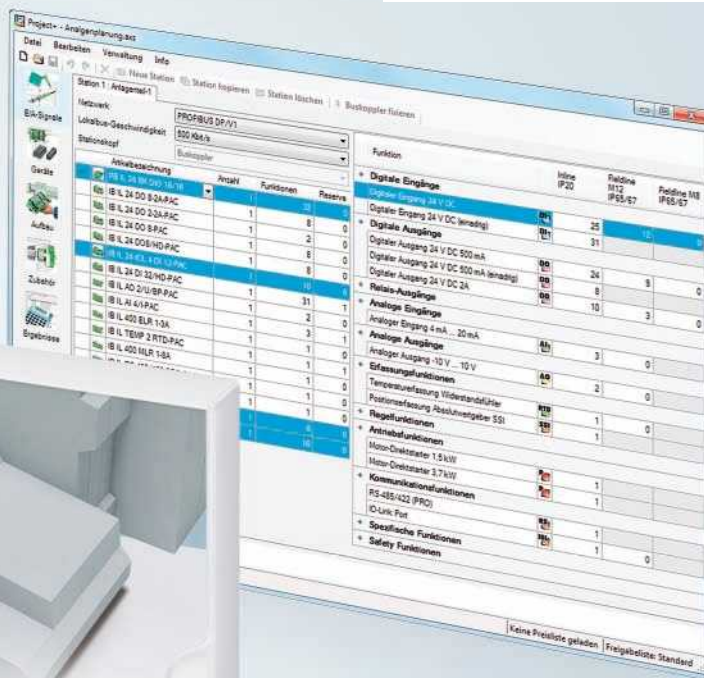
Project+ - Anlagenplanung.axs

Datei Bearbeiten Verwaltung Info

Neue Station Station kopieren Station löschen Buskoppler fixieren

Station 1 Anlagenteil-1

EA-Signale

Geräte

Aufbau

Zubehör

Ergebnisse

Netzwerk: PROFIBUS DP/V1

Lokalbus-Geschwindigkeit: 500 Kbit/s

Stationskopf: Buskoppler

| Artikelbezeichnung | Anzahl | Funktionen | Reserve |
|---|---|---|---|
| IB IL 24 BK DIO 16/16 | | | |
| IB IL 24 DO 8-2A-PAC | 1 | 8 | 0 |
| IB IL 24 DO 2-2A-PAC | 1 | 2 | 0 |
| IB IL 24 DO 8-PAC | 1 | 8 | 0 |
| IB IL 24 DOS/HD-PAC | 1 | 8 | 0 |
| IB IL 24 IOL 4 DI 12-PAC | 1 | | |
| IB IL 24 DI 32/HD-PAC | 1 | 10 | |
| IB IL AO 2/U/BP-PAC | 1 | 31 | 1 |
| IB IL AI 4/I-PAC | 1 | 2 | 0 |
| IB IL 400 ELR 1-3A | 1 | 3 | 1 |
| IB IL TEMP 2 RTD-PAC | 1 | 1 | 0 |
| IB IL 400 MLR 1-8A | 1 | 1 | 0 |
| | 1 | 1 | 0 |
| | 1 | 6 | |
| | 1 | 16 | |

| Funktion | Inline IP20 | Fieldline M12 IP65/67 | Fieldline M8 IP65/67 |
|---|---|---|---|
| Digitale Eingänge | | | |
| Digitaler Eingang 24 V DC | | 10 | 0 |
| Digitaler Eingang 24 V DC (einadrig) | 25 | | |
| Digitale Ausgänge | 31 | | |
| Digitaler Ausgang 24 V DC 500 mA | | | |
| Digitaler Ausgang 24 V DC 500 mA (einadrig) | 24 | 9 | 0 |
| Digitaler Ausgang 24 V DC 2A | 8 | | |
| Relais-Ausgänge | 10 | 3 | 0 |
| Analoge Eingänge | | | |
| Analoger Eingang 4 mA ... 20 mA | 3 | 0 | |
| Analoge Ausgänge | | | |
| Analoger Ausgang -10 V ... 10 V | 2 | 0 | |
| Erfassungsfunktionen | | | |
| Temperaturerfassung Widerstandsfühler | 1 | 0 | |
| Positionserfassung Absolutwertgeber SSI | 1 | | |
| Regelfunktionen | | | |
| Antriebsfunktionen | | | |
| Motor-Direktstarter 1,5 kW | 1 | | |
| Motor-Direktstarter 3,7 kW | 1 | | |
| Kommunikationsfunktionen | | | |
| RS-485/422 (PRO) | 1 | | |
| IO-Link Port | 1 | | |
| Spezifische Funktionen | 1 | 0 | |
| Safety Funktionen | | | |

Keine Preisliste geladen Freigabeliste: Standard